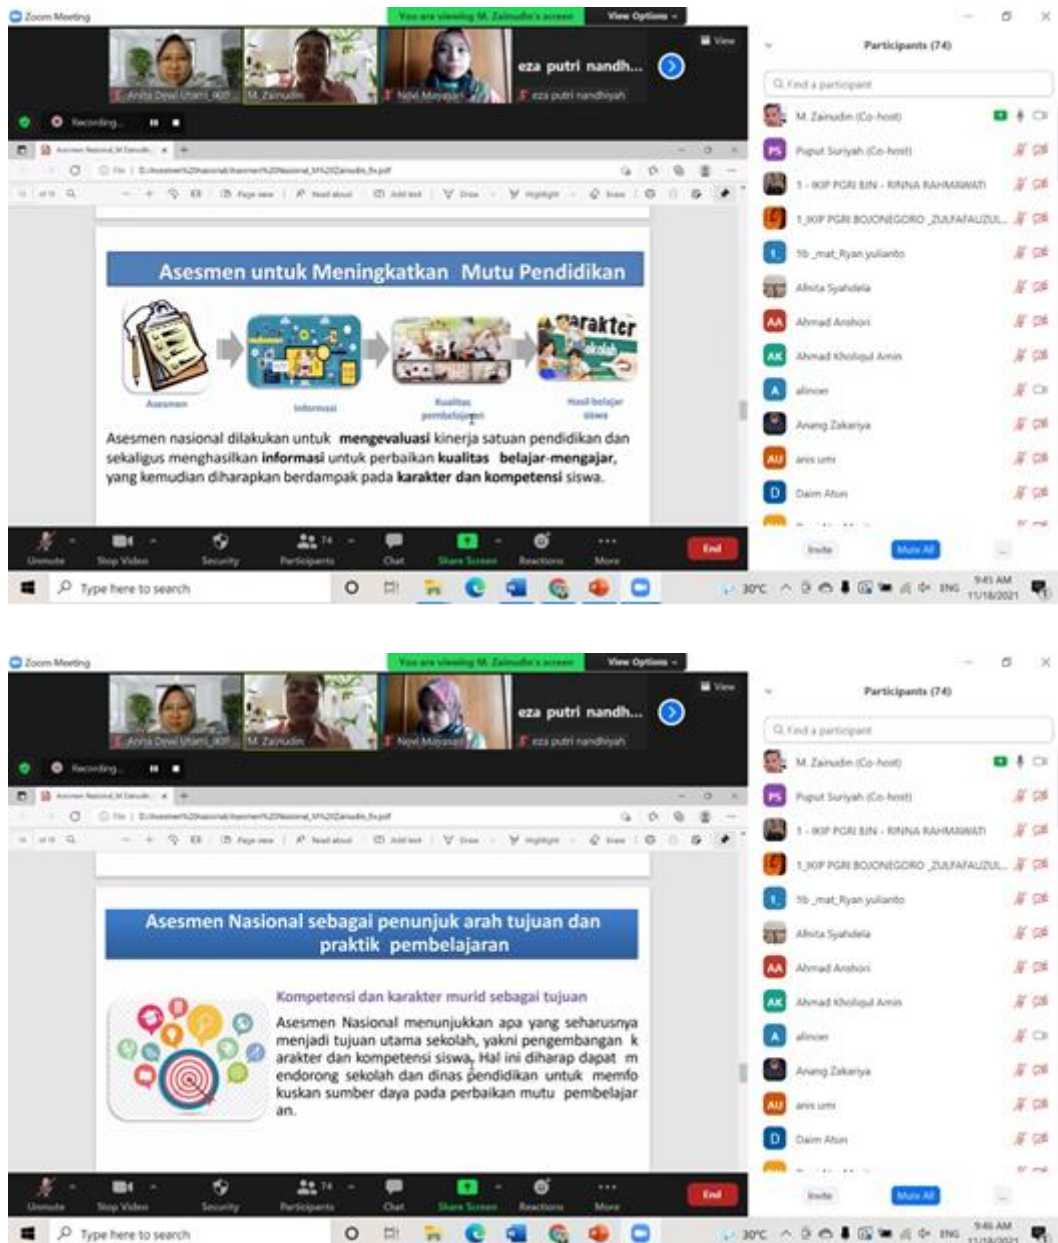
Zoom Meeting

You are viewing M. Zainudin's screen

View Options

eza putri nandh...

Anita Dewi Utami_903

M. Zainudin

Novi Mayasari

eza putri nandhiyah

View

Recording...

Participants (74)

Find a participant

M. Zainudin (Co-host)

Puput Suriyah (Co-host)

1 - IKIP PGRI BJN - RINNA RAHMAWATI

1_IKIP PGRI BOJONEGORO_ZULFAFAUZUL...

5b_mat_Ryan yulianto

Alvita Syahdela

Ahmad Anshori

Ahmad Kholiqul Amin

alincer

Anang Zakariya

anis umi

Daim Atun

Asesmen untuk Meningkatkan Mutu Pendidikan

Asesmen

Informasi

Kualitas pembelajaran

Hasil belajar siswa

Karakter

Asesmen nasional dilakukan untuk **mengevaluasi** kinerja satuan pendidikan dan sekaligus menghasilkan **informasi** untuk perbaikan **kualitas belajar-mengajar**, yang kemudian diharapkan berdampak pada **karakter dan kompetensi** siswa.

Unmute

Stop Video

Security

Participants 74

Chat

Share Screen

Reactions

More

End

Invite

Mute All

Type here to search

30°C

ENG

9:45 AM
11/18/2021

Zoom Meeting

You are viewing M. Zainudin's screen

View Options

eza putri nandh...

Anita Dewi Utami_903

M. Zainudin

Novi Mayasari

eza putri nandhiyah

View

Recording...

Participants (74)

Find a participant

M. Zainudin (Co-host)

Puput Suriyah (Co-host)

1 - IKIP PGRI BJN - RINNA RAHMAWATI

1_IKIP PGRI BOJONEGORO_ZULFAFAUZUL...

5b_mat_Ryan yulianto

Alvita Syahdela

Ahmad Anshori

Ahmad Kholiqul Amin

alincer

Anang Zakariya

anis umi

Daim Atun

Asesmen Nasional sebagai penunjuk arah tujuan dan praktik pembelajaran

Kompetensi dan karakter murid sebagai tujuan

Asesmen Nasional menunjukkan apa yang seharusnya menjadi tujuan utama sekolah, yakni pengembangan k arakter dan kompetensi siswa. Hal ini diharap dapat m endorong sekolah dan dinas pendidikan untuk memfo kuskan sumber daya pada perbaikan mutu pembelajar an.

Unmute

Stop Video

Security

Participants 74

Chat

Share Screen

Reactions

More

End

Invite

Mute All

Type here to search

30°C

ENG

9:46 AM
11/18/2021